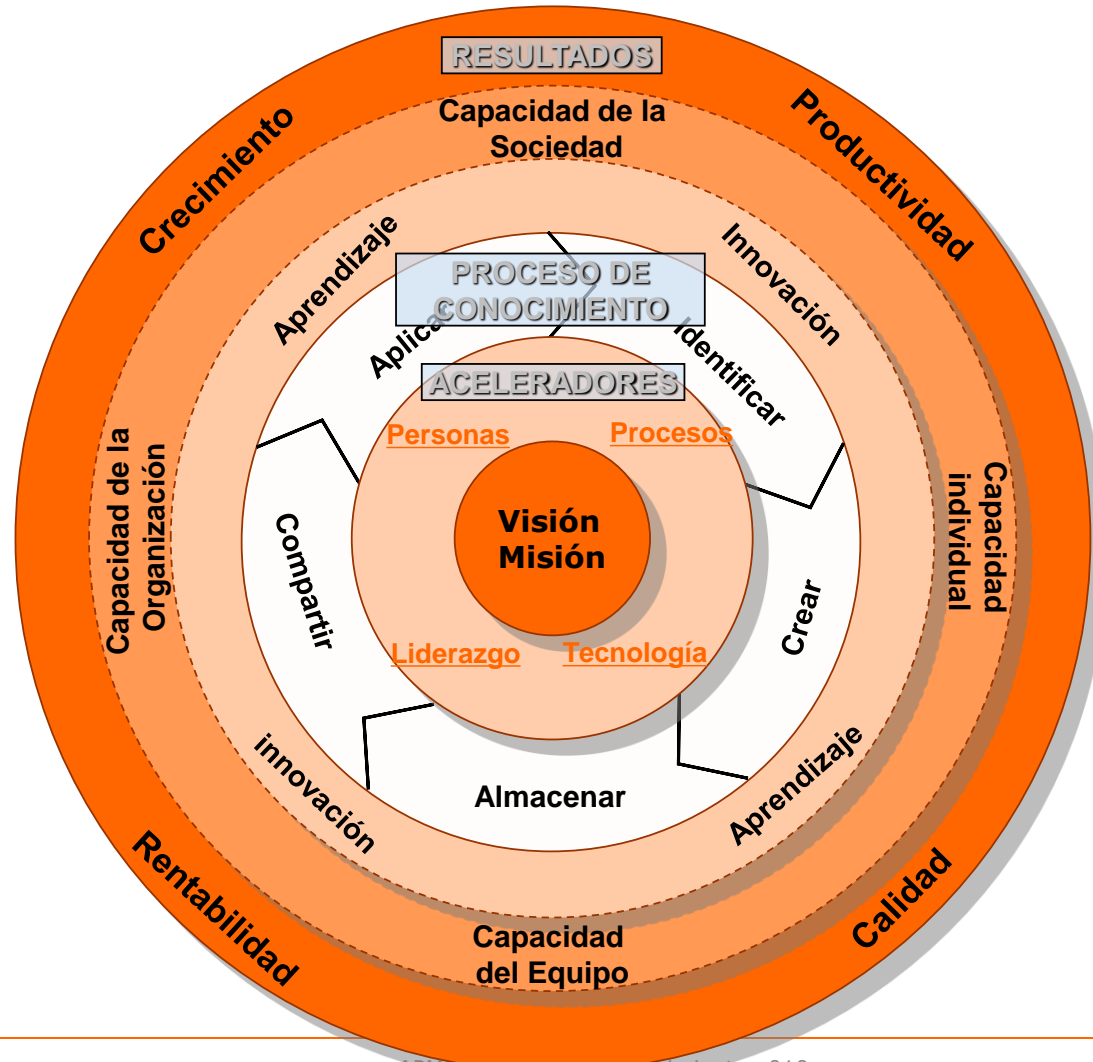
RESULTADOS

Crecimiento

Productividad

Capacidad de la Sociedad

Aprendizaje

Innovación

PROCESO DE CONOCIMIENTO

Aplica

Identificar

ACELERADORES

Personas

Procesos

Capacidad de la Organización

Capacidad individual

Compartir

Visión Misión

Crear

Liderazgo

Tecnología

innovación

Almacenar

Aprendizaje

Rentabilidad

Calidad

Capacidad del Equipo